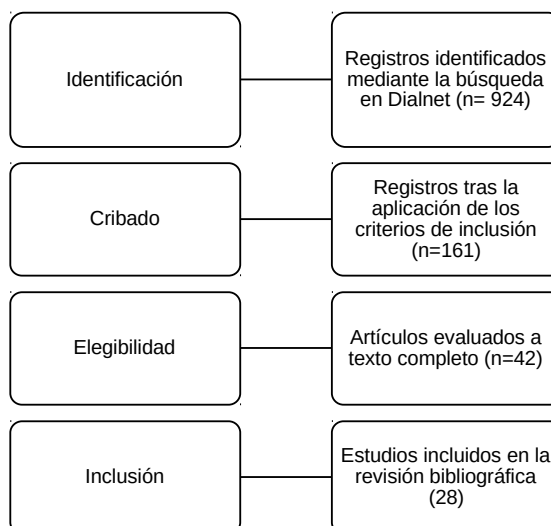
Identificación

Registros identificados mediante la búsqueda en Dialnet (n= 924)

Cribado

Registros tras la aplicación de los criterios de inclusión (n=161)

Elegibilidad

Artículos evaluados a texto completo (n=42)

Inclusión

Estudios incluidos en la revisión bibliográfica (28)